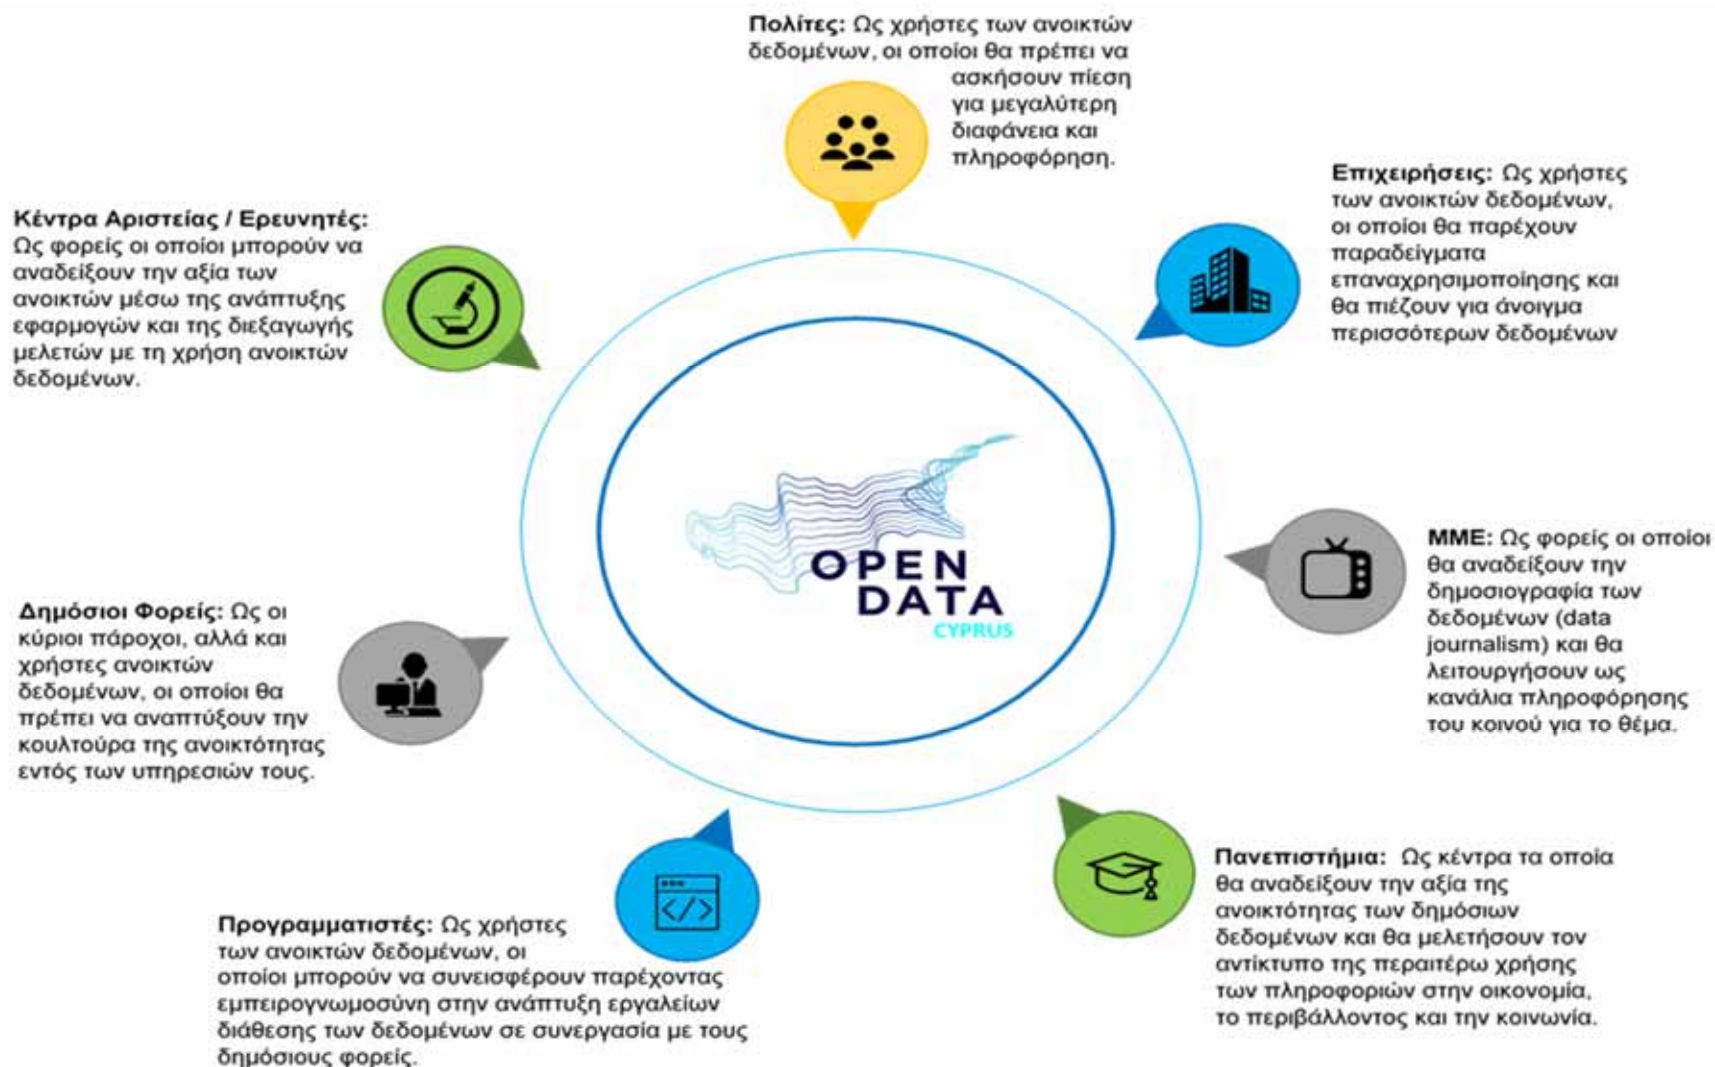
**Πολίτες:** Ως χρήστες των ανοικτών δεδομένων, οι οποίοι θα πρέπει να ασκήσουν πίεση για μεγαλύτερη διαφάνεια και πληροφόρηση.

**Επιχειρήσεις:** Ως χρήστες των ανοικτών δεδομένων, οι οποίοι θα παρέχουν παραδείγματα επαναχρησιμοποίησης και θα πιέζουν για άνοιγμα περισσότερων δεδομένων

**Κέντρα Αριστείας / Ερευνητές:** Ως φορείς οι οποίοι μπορούν να αναδείξουν την αξία των ανοικτών μέσω της ανάπτυξης εφαρμογών και της διεξαγωγής μελετών με τη χρήση ανοικτών δεδομένων.

OPEN DATA CYPRUS

**ΜΜΕ:** Ως φορείς οι οποίοι θα αναδείξουν την δημοσιογραφία των δεδομένων (data journalism) και θα λειτουργήσουν ως κανάλια πληροφόρησης του κοινού για το θέμα.

**Δημόσιοι Φορείς:** Ως οι κύριοι πάροχοι, αλλά και χρήστες ανοικτών δεδομένων, οι οποίοι θα πρέπει να αναπτύξουν την κουλτούρα της ανοικτότητας εντός των υπηρεσιών τους.

**Πανεπιστήμια:** Ως κέντρα τα οποία θα αναδείξουν την αξία της ανοικτότητας των δημόσιων δεδομένων και θα μελετήσουν τον αντίκτυπο της περαιτέρω χρήσης των πληροφοριών στην οικονομία, το περιβάλλοντος και την κοινωνία.

**Προγραμματιστές:** Ως χρήστες των ανοικτών δεδομένων, οι οποίοι μπορούν να συνεισφέρουν παρέχοντας εμπειρογνωμοσύνη στην ανάπτυξη εργαλείων διάθεσης των δεδομένων σε συνεργασία με τους δημόσιους φορείς.